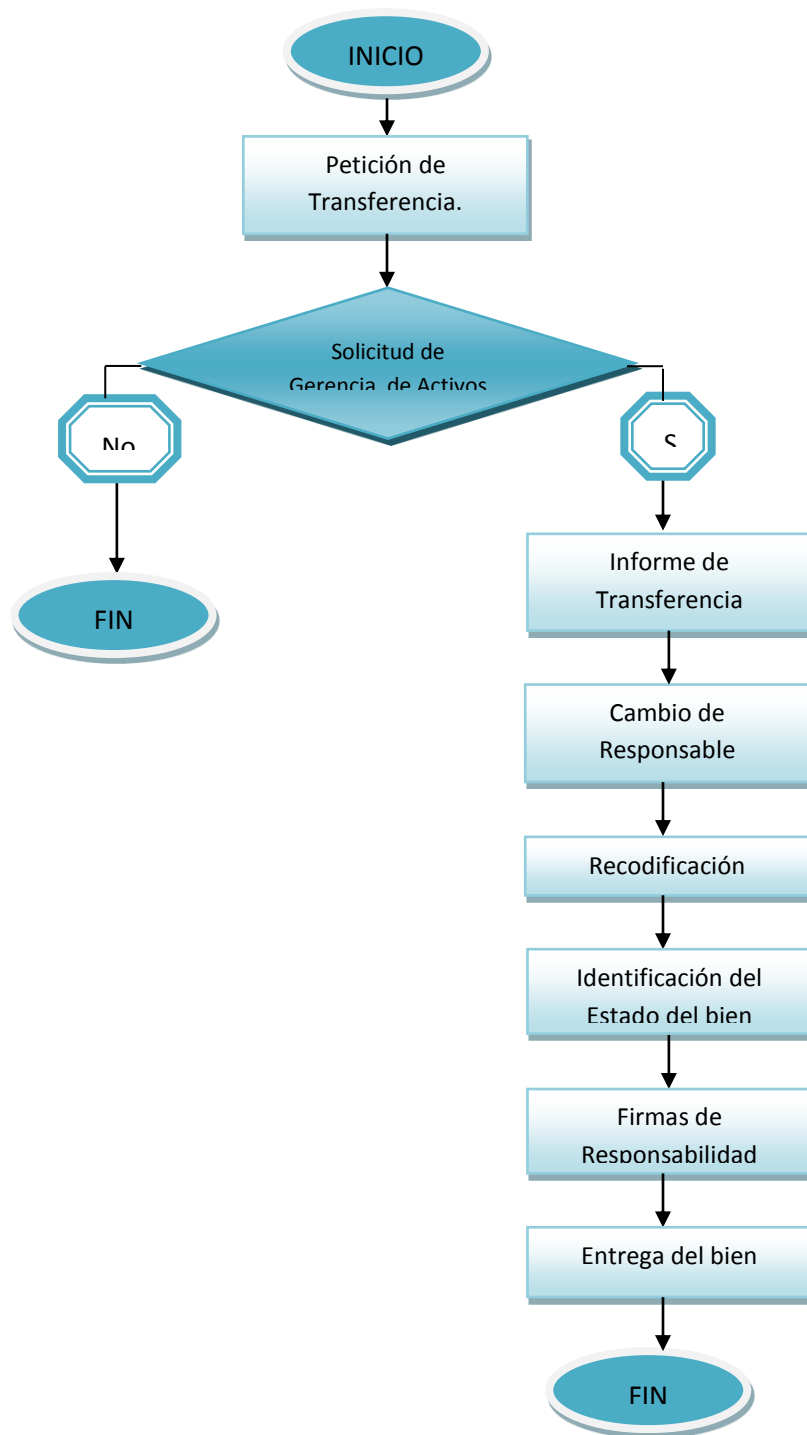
INICIO

Petición de Transferencia.

Solicitud de Gerencia de Activos

No

FIN

S

Informe de Transferencia

Cambio de Responsable

Recodificación

Identificación del Estado del bien

Firmas de Responsabilidad

Entrega del bien

FIN